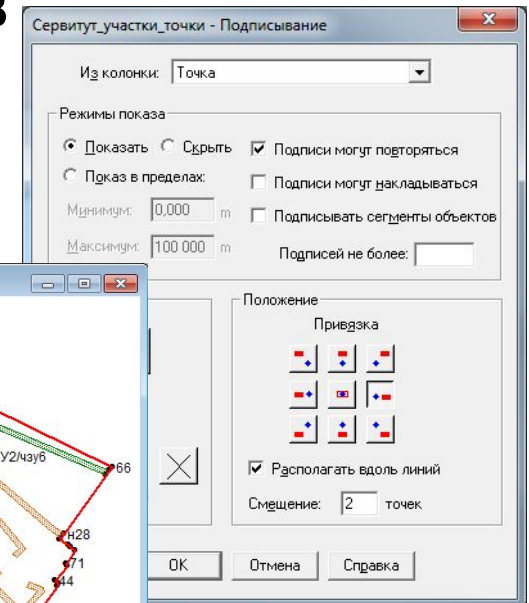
в
Сервитут_участки_точки - Подписывание

Из колонки: Точка

Режимы показа
Показать
Скрыть
Показ в пределах:
Минимум: 0,000 m
Максимум: 100 000 m
Подписи могут повторяться
Подписи могут накладываться
Подписывать сегменты объектов
Подписей не более:

Положение
Привязка
Располагать вдоль линий
Смещение: 2 точек

ОК
Отмена
Справка

:У2/чзу6
66
Н28
71
44